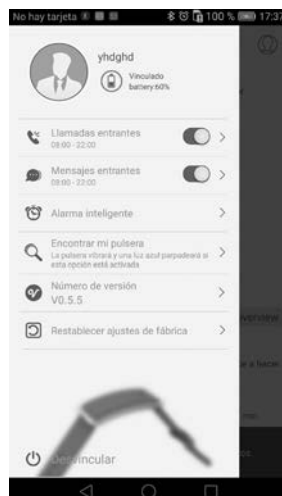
No hay tarjeta 100 % 17:37

yhdghd
Vinculado
battery:60%

Llamadas entrantes
08:00 - 22:00

Mensajes entrantes
08:00 - 22:00

Alarma inteligente

Encontrar mi pulsera
La pulsera vibrará y una luz azul parpadeará si esta opción está activada

Número de versión
V0.5.5

Restablecer ajustes de fábrica

Desvincular